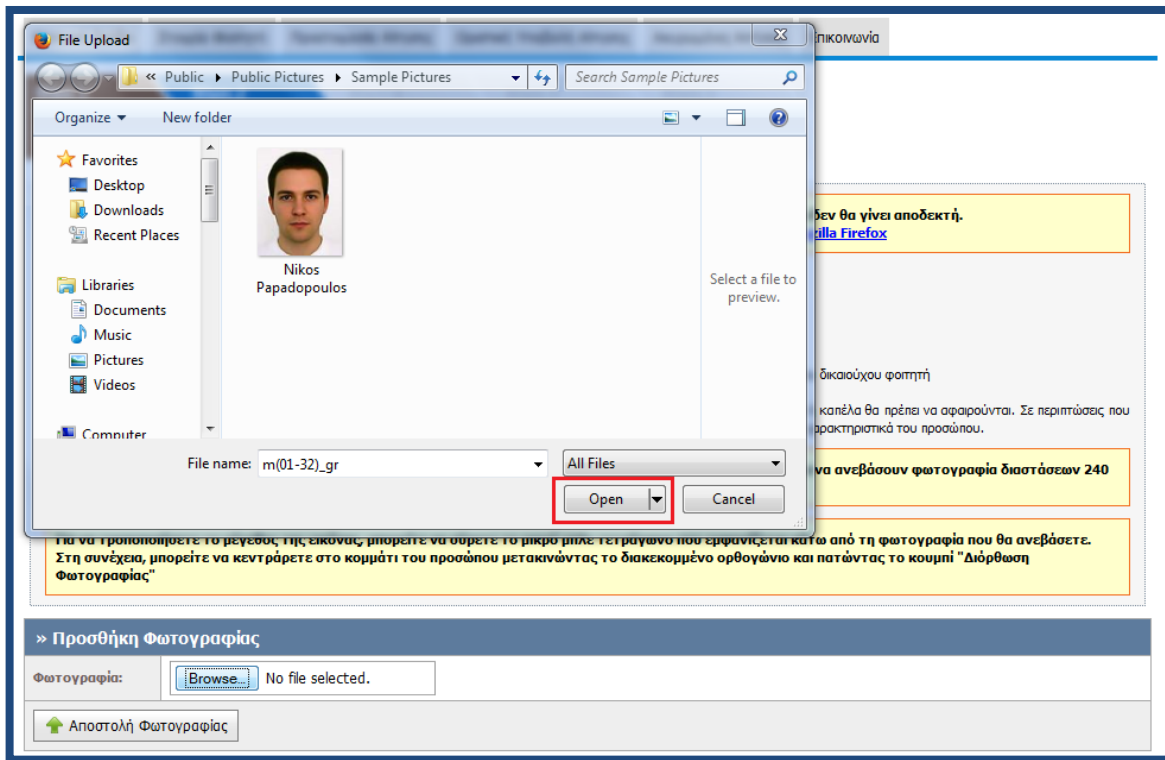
File Upload

« Public ▸ Public Pictures ▸ Sample Pictures

Search Sample Pictures

Organize ▾ New folder

Favorites
Desktop
Downloads
Recent Places

Libraries
Documents
Music
Pictures
Videos

Computer

Nikos Papadopoulos

Select a file to preview.

File name: m(01-32)_gr

All Files

Open

Cancel

πικοινωνία

δεν θα γίνει αποδεκτή.
zilla Firefox

δικαιούχου φοιτητή

καπέλα θα πρέπει να αφαιρούνται. Σε περιπτώσεις που
αρακτηριστικά του προσώπου.

να ανεβάσουν φωτογραφία διαστάσεων 240

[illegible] κάτω από τη φωτογραφία που θα ανεβάσετε.
Στη συνέχεια, μπορείτε να κεντράρετε στο κομμάτι του προσώπου μετακινώντας το διακεκομμένο ορθογώνιο και πατώντας το κουμπί "Διόρθωση Φωτογραφίας"

» Προσθήκη Φωτογραφίας

Φωτογραφία:

Browse...

No file selected.

Αποστολή Φωτογραφίας